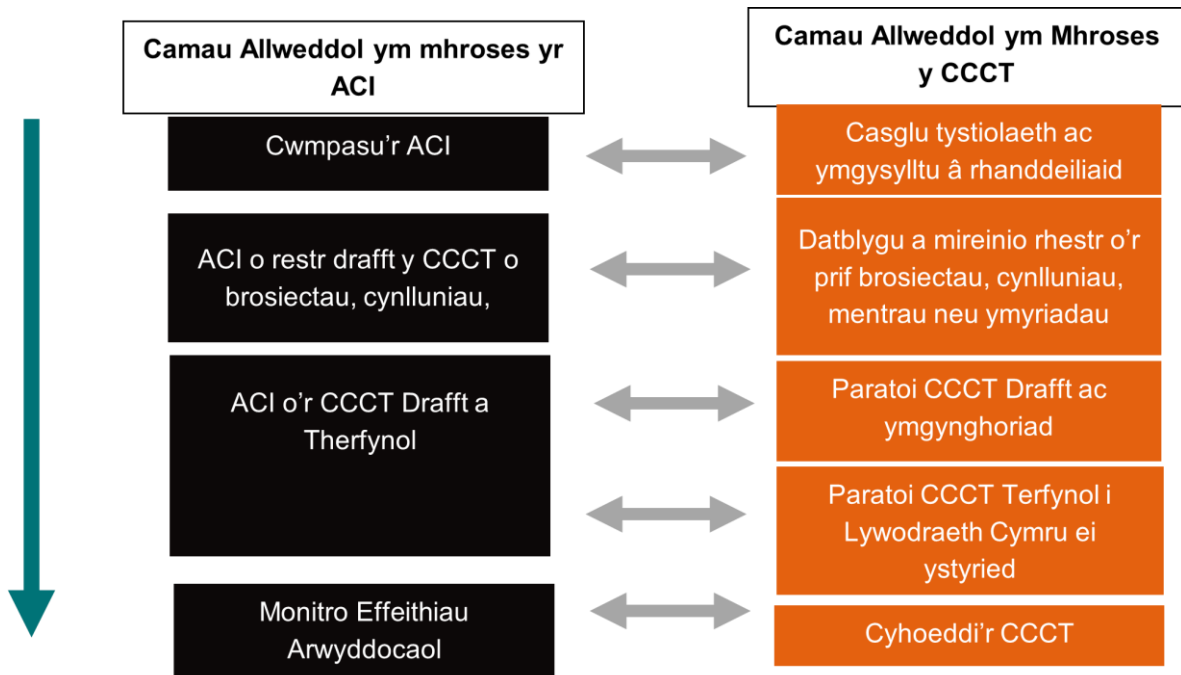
Camau Allweddol ym mhroses yr ACI

Camau Allweddol ym Mhroses y CCCT

Cwmpasu'r ACI

Casglu tystiolaeth ac ymgysylltu â rhanddeiliaid

ACI o restr drafft y CCCT o brosiectau, cynlluniau,

Datblygu a mireinio rhestr o'r prif brosiectau, cynlluniau, mentrau neu ymyriadau

ACI o'r CCCT Drafft a Therfynol

Paratoi CCCT Drafft ac ymgynghoriad

Paratoi CCCT Terfynol i Lywodraeth Cymru ei ystyried

Monitro Effeithiau Arwyddocaol

Cyhoeddi'r CCCT